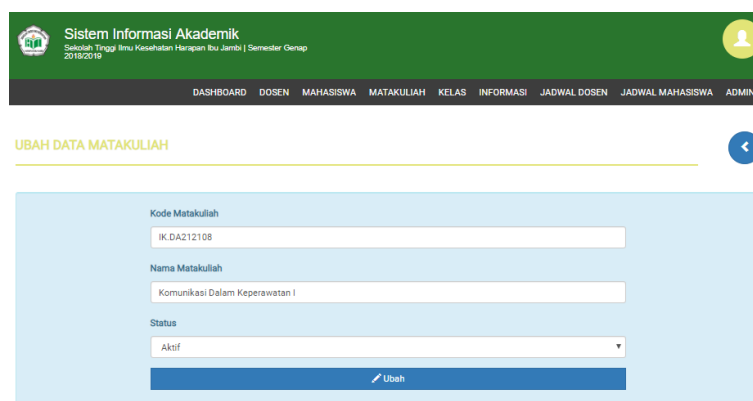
Sistem Informasi Akademik
Sekolah Tinggi Ilmu Kesehatan Harapan Ibu Jambi | Semester Genap 2018/2019

DASHBOARD DOSEN MAHASISWA MATAKULIAH KELAS INFORMASI JADWAL DOSEN JADWAL MAHASISWA ADMIN

UBAH DATA MATAKULIAH

Kode Matakuliah
IK.DA212108

Nama Matakuliah
Komunikasi Dalam Keperawatan I

Status
Aktif

Ubah